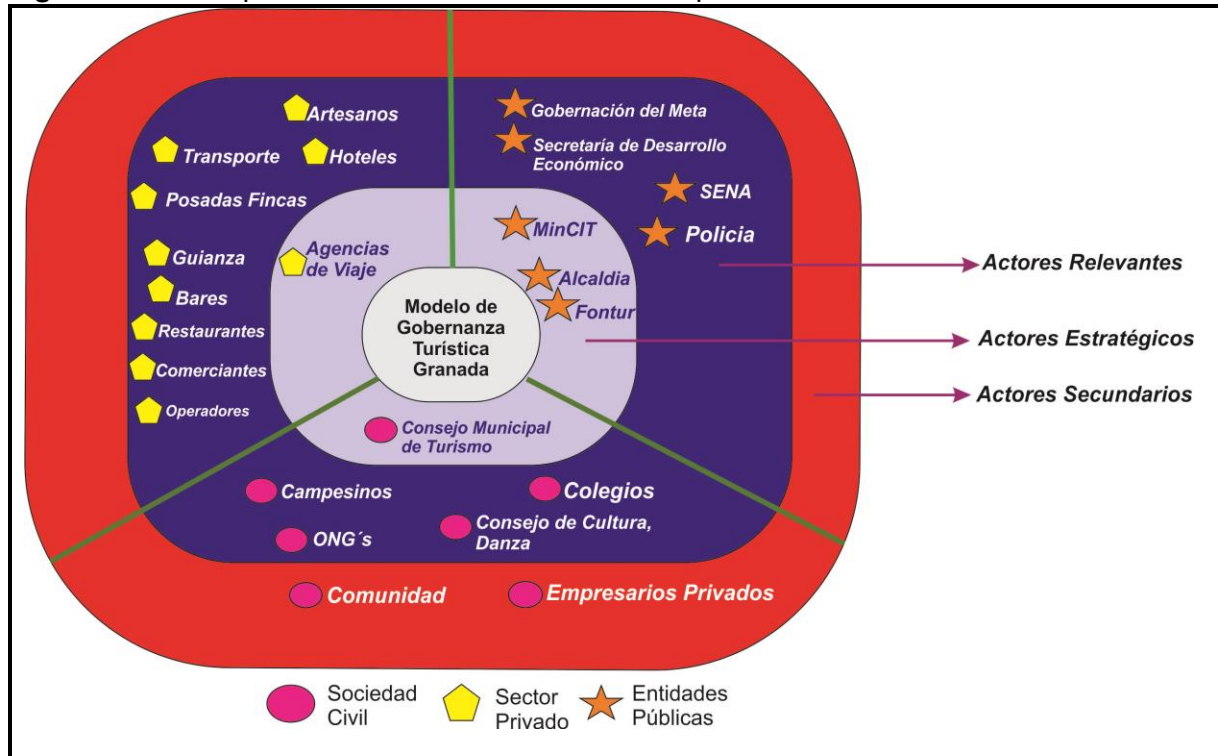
Artesanos
Transporte
Hoteles
Posadas Fincas
Guianza
Bares
Restaurantes
Comerciantes
Operadores
Agencias de Viaje
Gobernación del Meta
Secretaria de Desarrollo Económico
SENA
Policia
MinCIT
Alcaldia
Fontur
Modelo de Gobernanza Turística Granada
Consejo Municipal de Turismo
Campesinos
Colegios
ONG´s
Consejo de Cultura, Danza
Comunidad
Empresarios Privados
Actores Relevantes
Actores Estratégicos
Actores Secundarios
Sociedad Civil
Sector Privado
Entidades Públicas